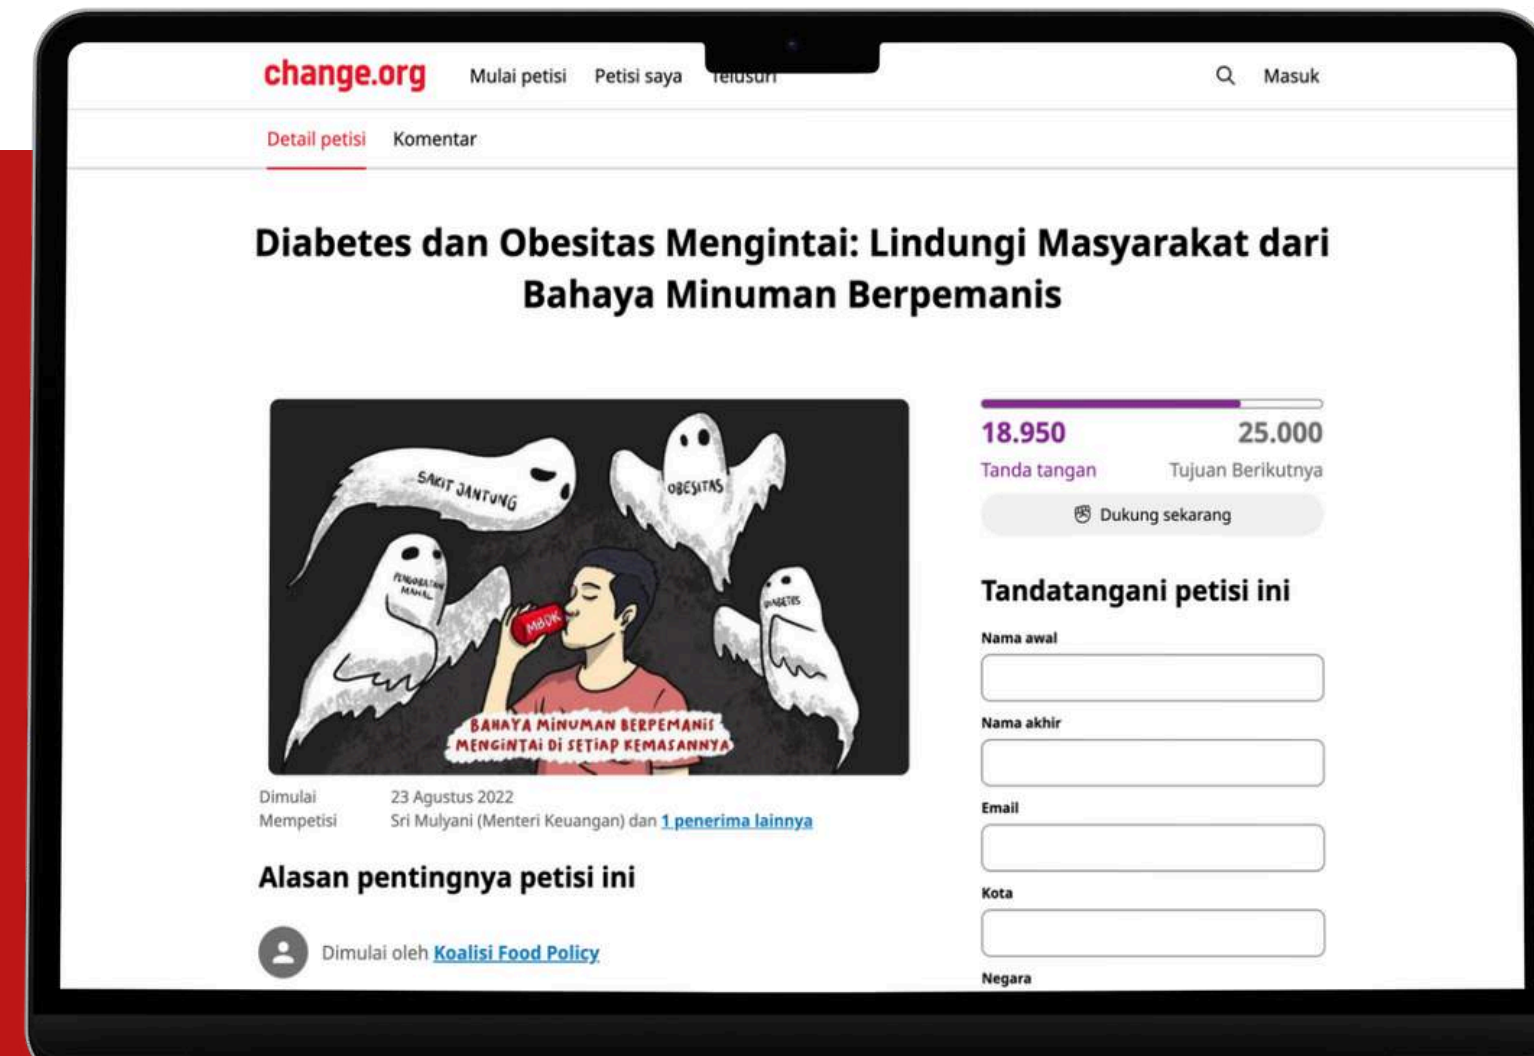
change.org Mulai petisi Petisi saya Telusuri

Masuk

Detail petisi Komentar

Diabetes dan Obesitas Mengintai: Lindungi Masyarakat dari Bahaya Minuman Berpemanis

SAKIT JANTUNG

OBESITAS

PENGOBATAN MAHAL

DIABETES

MBDK

BAHAYA MINUMAN BERPEMANIS MENGINTAI DI SETIAP KEMASANNYA

Dimulai 23 Agustus 2022
Mempetisi Sri Mulyani (Menteri Keuangan) dan 1 penerima lainnya

Alasan pentingnya petisi ini

Dimulai oleh Koalisi Food Policy

18.950 25.000
Tanda tangan Tujuan Berikutnya

Dukung sekarang

Tandatangani petisi ini

Nama awal

Nama akhir

Email

Kota

Negara